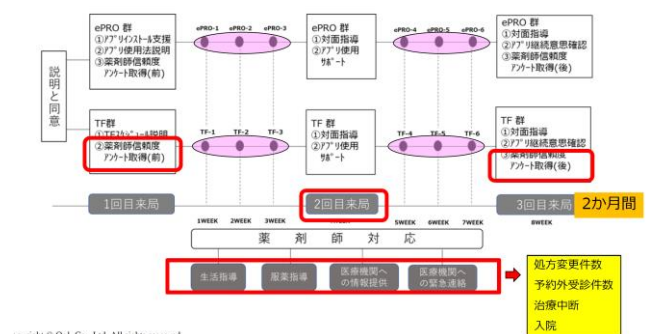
説明と同意

ePRO 群
①アプリインストール支援
②アプリ使用法説明
③薬剤師信頼度 アンケート取得(前)

ePRO-1 ePRO-2 ePRO-3

ePRO 群
①対面指導
②アプリ使用 サポート

ePRO-4 ePRO-5 ePRO-6

ePRO 群
①対面指導
②アプリ継続意思確認
③薬剤師信頼度 アンケート取得(後)

TF 群
①TFスケジュール説明
②薬剤師信頼度 アンケート取得(前)

TF-1 TF-2 TF-3

TF 群
①対面指導
②アプリ使用 サポート

TF-4 TF-5 TF-6

TF 群
①対面指導
②アプリ継続意思確認
③薬剤師信頼度 アンケート取得(後)

1回目来局
2回目来局
3回目来局
2か月間

1WEEK 2WEEK 3WEEK 5WEEK 6WEEK 7WEEK 8WEEK

薬 剤 師 対 応

生活指導
服薬指導
医療機関への情報提供
医療機関への緊急連絡

処方変更件数
予約外受診件数
治療中断
入院